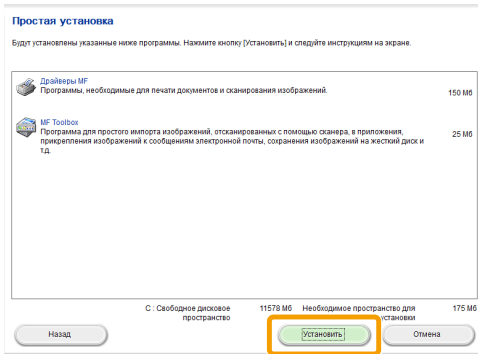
Простая установка

Будут установлены указанные ниже программы. Нажмите кнопку [Установить] и следуйте инструкциям на экране.

Драйверы MF
Программы, необходимые для печати документов и сканирования изображений.
150 Мб

MF Toolbox
Программа для простого импорта изображений, отсканированных с помощью сканера, в приложения, прикрепления изображений к сообщениям электронной почты, сохранения изображений на жесткий диск и т.д.
25 Мб

C : Свободное дисковое пространство
11578 Мб
Необходимое пространство для установки
175 Мб

Назад
Установить
Отмена